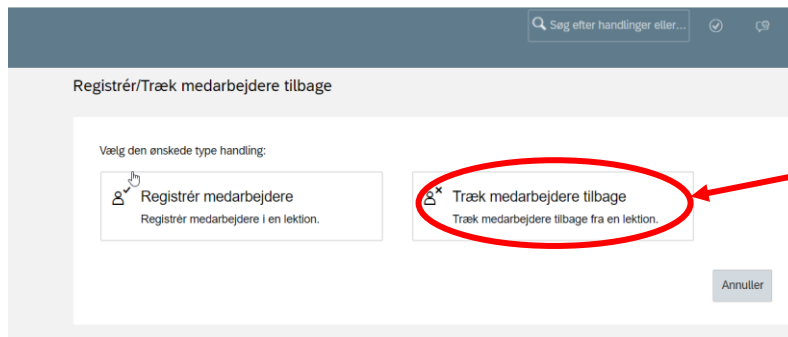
Søg efter handlinger eller...

Registrér/Træk medarbejdere tilbage

Vælg den ønskede type handling:

Registrér medarbejdere
Registrér medarbejdere i en lektion.

Træk medarbejdere tilbage
Træk medarbejdere tilbage fra en lektion.

Annuller